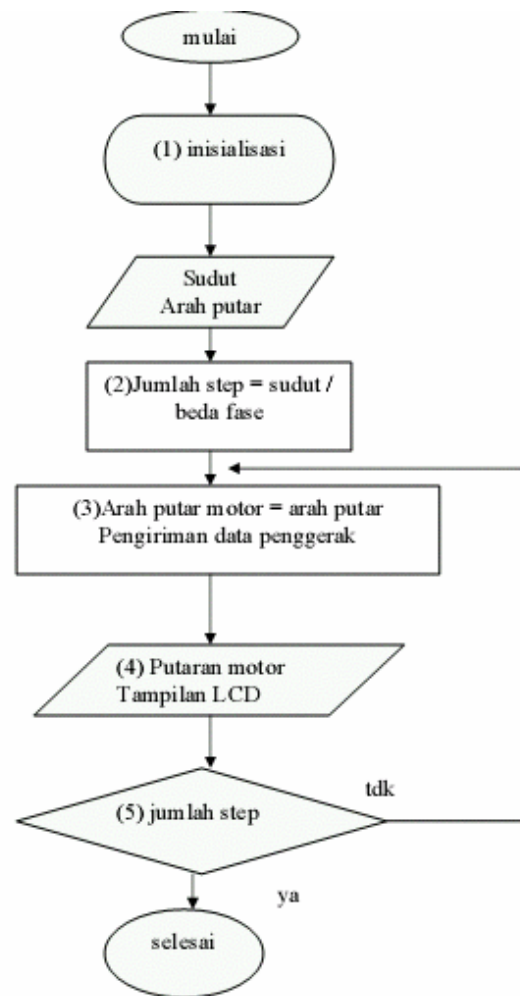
mulai

(1) inisialisasi

Sudut
Arah putar

(2)Jumlah step = sudut / beda fase

(3)Arah putar motor = arah putar
Pengiriman data penggerak

(4) Putaran motor
Tampilan LCD

(5) jumlah step

tdk

ya

selesai